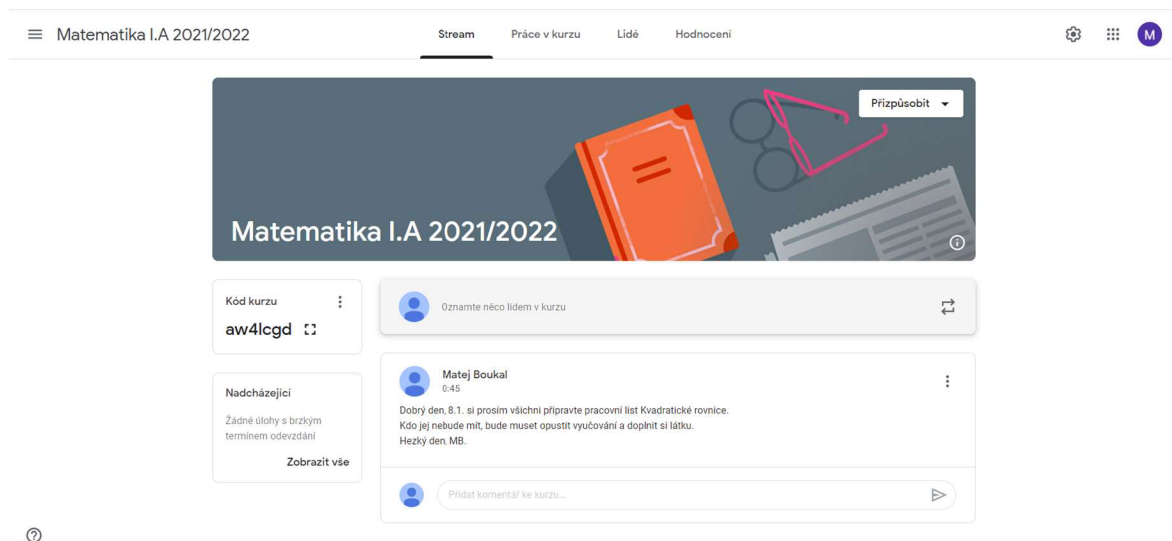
Matematika I.A 2021/2022

Stream
Práce v kurzu
Lidé
Hodnocení

M

Přizpůsobit

Matematika I.A 2021/2022

Kód kurzu
aw4lcgd

Nadcházející
Žádné úlohy s brzkým termínem odevzdání
Zobrazit vše

Oznamte něco lidem v kurzu

Matej Boukal
0:45

Dobrý den, 8.1. si prosím všichni připravte pracovní list Kvadratické rovnice.
Kdo jej nebude mít, bude muset opustit vyučování a doplnit si látku.
Hezký den. MB.

Přidat komentář ke kurzu...